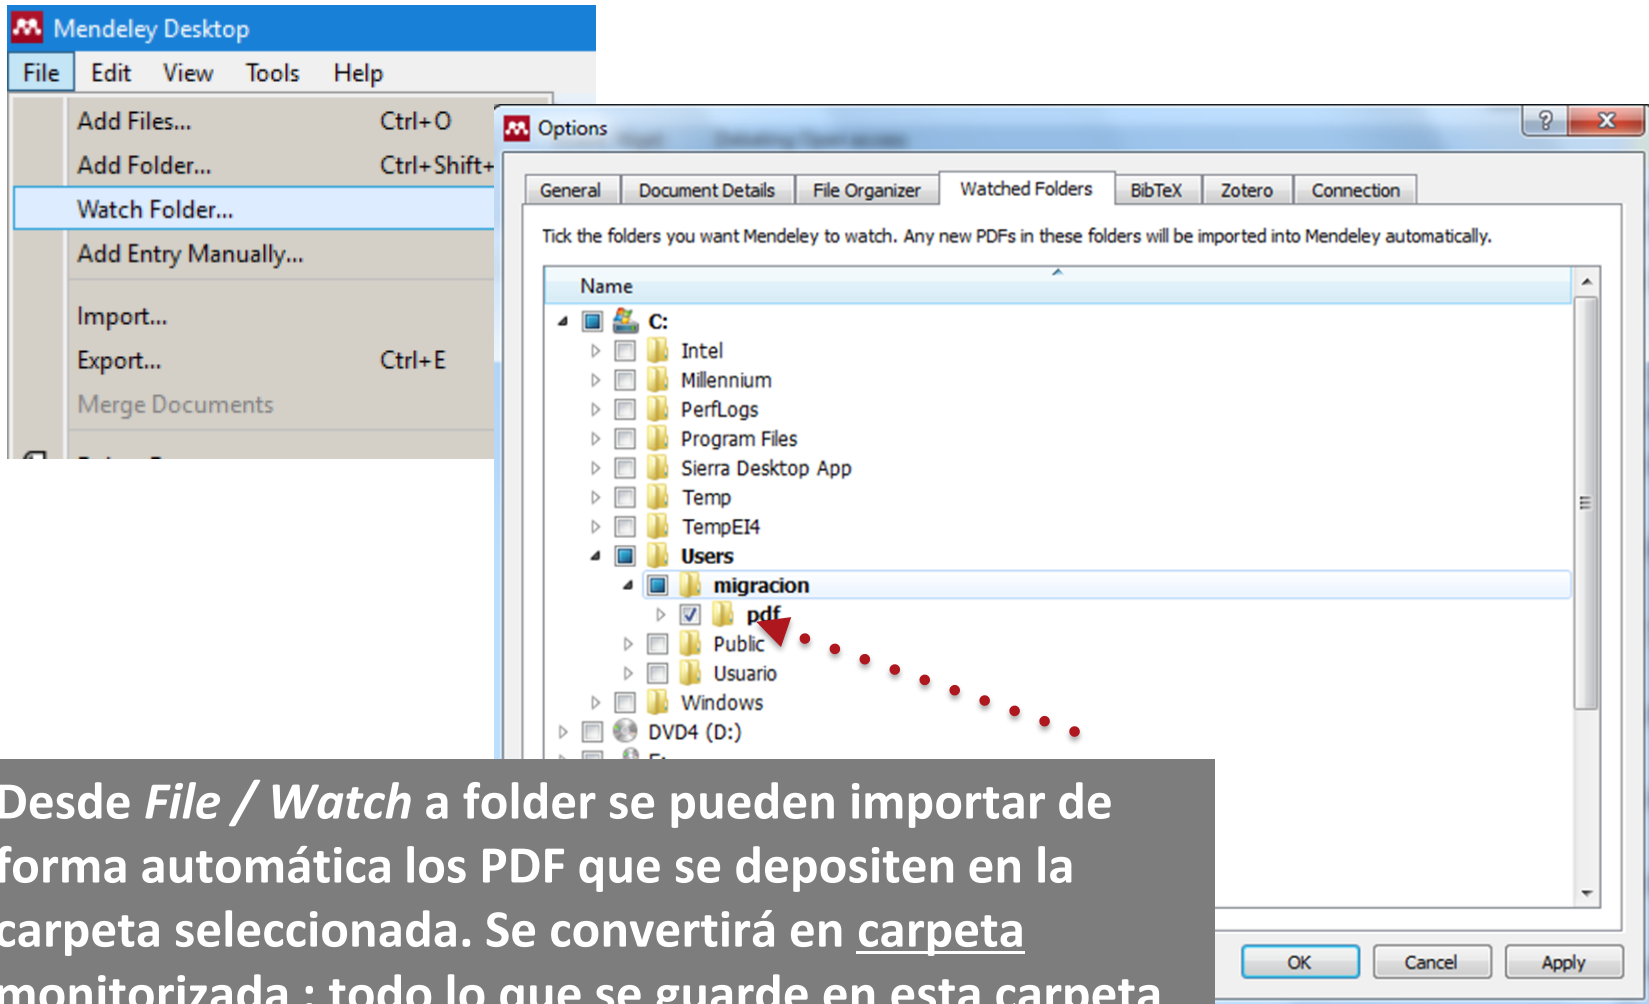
Mendeley Desktop
File Edit View Tools Help
Add Files... Ctrl+O
Add Folder... Ctrl+Shift+
Watch Folder...
Add Entry Manually...
Import...
Export... Ctrl+E
Merge Documents

Options
General | Document Details | File Organizer | Watched Folders | BibTeX | Zotero | Connection

Tick the folders you want Mendeley to watch. Any new PDFs in these folders will be imported into Mendeley automatically.

Name
C:
Intel
Millennium
PerfLogs
Program Files
Sierra Desktop App
Temp
TempEI4
Users
migracion
pdf
Public
Usuario
Windows
DVD4 (D:)

OK Cancel Apply

Desde *File / Watch* a folder se pueden importar de forma automática los PDF que se depositen en la carpeta seleccionada. Se convertirá en carpeta monitorizada : todo lo que se guarde en esta carpeta